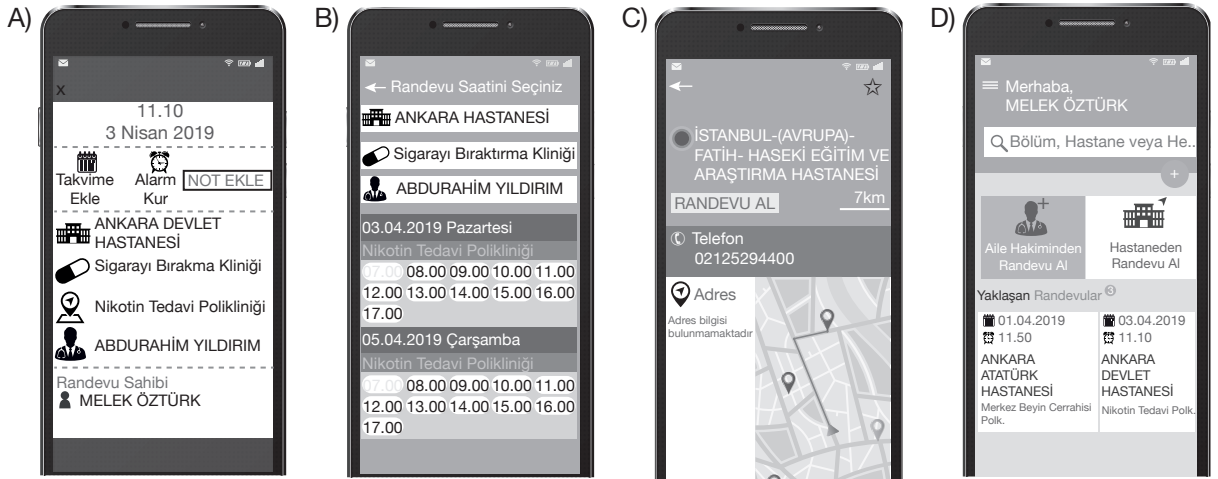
A)

x

11.10
3 Nisan 2019

Takvime Ekle

Alarm Kur

NOT EKLE

ANKARA DEVLET HASTANESİ

Sigarayı Bırakma Kliniği

Nikotin Tedavi Polikliniği

ABDURAHİM YILDIRIM

Randevu Sahibi

MELEK ÖZTÜRK

B)

← Randevu Saatini Seçiniz

ANKARA HASTANESİ

Sigarayı Bıraktırma Kliniği

ABDURAHİM YILDIRIM

03.04.2019 Pazartesi

Nikotin Tedavi Polikliniği

07.00 08.00 09.00 10.00 11.00 12.00 13.00 14.00 15.00 16.00 17.00

05.04.2019 Çarşamba

Nikotin Tedavi Polikliniği

07.00 08.00 09.00 10.00 11.00 12.00 13.00 14.00 15.00 16.00 17.00

C)

←

☆

İSTANBUL-(AVRUPA)-FATİH- HASEKİ EĞİTİM VE ARAŞTIRMA HASTANESİ

RANDEVU AL

7km

Telefon
02125294400

Adres

Adres bilgisi bulunmamaktadır

D)

≡ Merhaba, MELEK ÖZTÜRK

Bölüm, Hastane veya He...

+

Aile Hakiminden Randevu Al

Hastaneden Randevu Al

Yaklaşan Randevular 3

01.04.2019
11.50
ANKARA ATATÜRK HASTANESİ
Merkez Beyin Cerrahisi Polk.

03.04.2019
11.10
ANKARA DEVLET HASTANESİ
Nikotin Tedavi Polk.